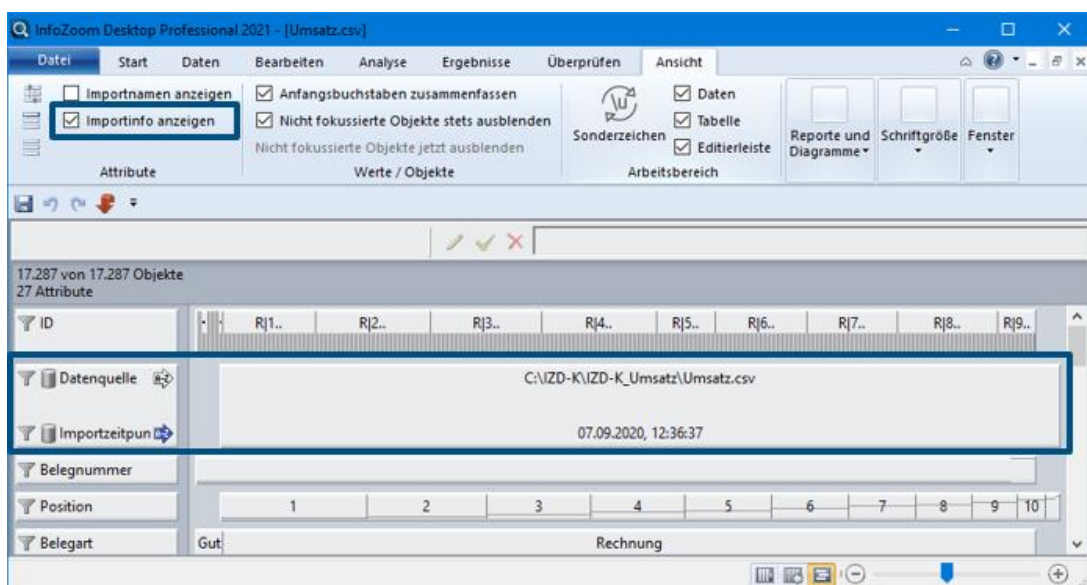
InfoZoom Desktop Professional 2021 - [Umsatz.csv]

Datei Start Daten Bearbeiten Analyse Ergebnisse Überprüfen Ansicht

Importnamen anzeigen
Importinfo anzeigen
Attribute

Anfangsbuchstaben zusammenfassen
Nicht fokussierte Objekte stets ausblenden
Nicht fokussierte Objekte jetzt ausblenden
Werte / Objekte

Sonderzeichen
Daten
Tabelle
Editierleiste
Arbeitsbereich

Reporte und Diagramme
Schriftgröße
Fenster

17.287 von 17.287 Objekte
27 Attribute

| ID | R\|1.. | R\|2.. | R\|3.. | R\|4.. | R\|5.. | R\|6.. | R\|7.. | R\|8.. | R\|9.. |
|---|---|---|---|---|---|---|---|---|---|
| Datenquelle | C:\IZD-K\IZD-K_Umsatz\Umsatz.csv | | | | | | | | |
| Importzeitpun | 07.09.2020, 12:36:37 | | | | | | | | |
| Belegnummer | | | | | | | | | |
| Position | 1 | 2 | 3 | 4 | 5 | 6 | 7 | 8 | 9 10 |
| Belegart | Gut | Rechnung | | | | | | | |